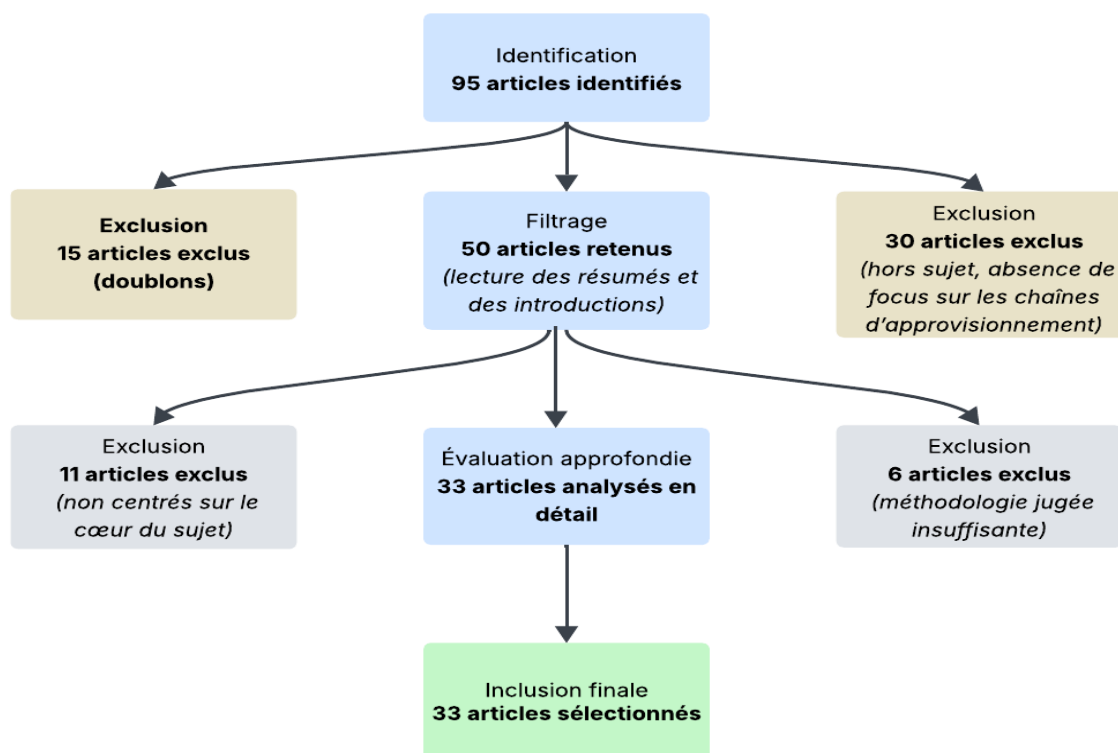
Identification
**95 articles identifiés**

**Exclusion**
**15 articles exclus**
**(doublons)**

Filtrage
**50 articles retenus**
*(lecture des résumés et des introductions)*

Exclusion
**30 articles exclus**
*(hors sujet, absence de focus sur les chaînes d'approvisionnement)*

Exclusion
**11 articles exclus**
*(non centrés sur le cœur du sujet)*

Évaluation approfondie
**33 articles analysés en détail**

Exclusion
**6 articles exclus**
*(méthodologie jugée insuffisante)*

Inclusion finale
**33 articles sélectionnés**